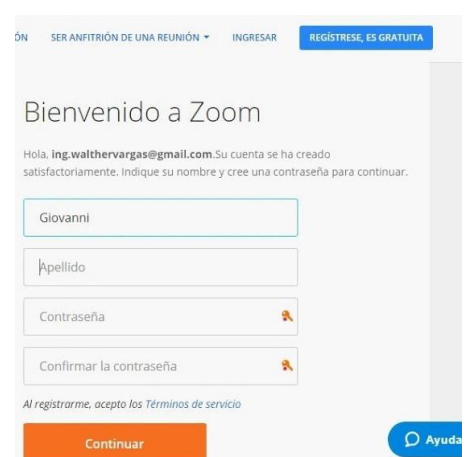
ÓN SER ANFITRIÓN DE UNA REUNIÓN ▾ INGRESAR REGÍSTRESE, ES GRATUITA

Bienvenido a Zoom

Hola, ing.walthervargas@gmail.com.Su cuenta se ha creado satisfactoriamente. Indique su nombre y cree una contraseña para continuar.

Giovanni

Apellido

Contraseña

Confirmar la contraseña

Al registrarme, acepto los Términos de servicio

Continuar

Ayuda